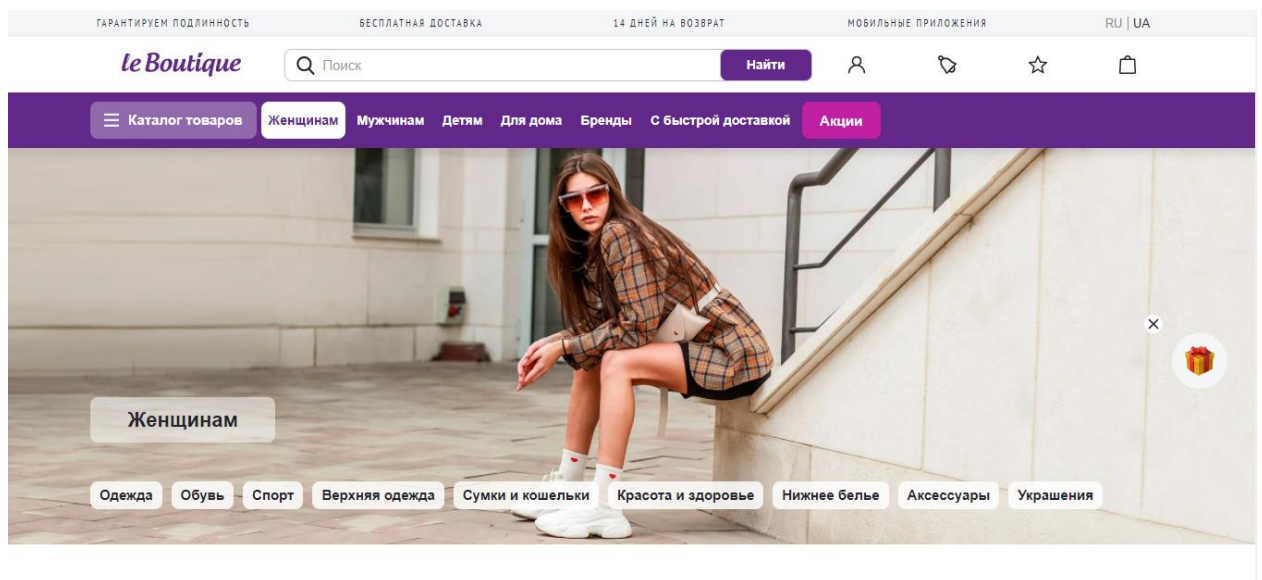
ГАРАНТИРУЕМ ПОДЛИННОСТЬ БЕСПЛАТНАЯ ДОСТАВКА 14 ДНЕЙ НА ВОЗВРАТ МОБИЛЬНЫЕ ПРИЛОЖЕНИЯ RU | UA

le Boutique

Поиск

Найти

Каталог товаров Женщинам Мужчинам Детям Для дома Бренды С быстрой доставкой Акции

Женщинам

Одежда Обувь Спорт Верхняя одежда Сумки и кошельки Красота и здоровье Нижнее белье Аксессуары Украшения